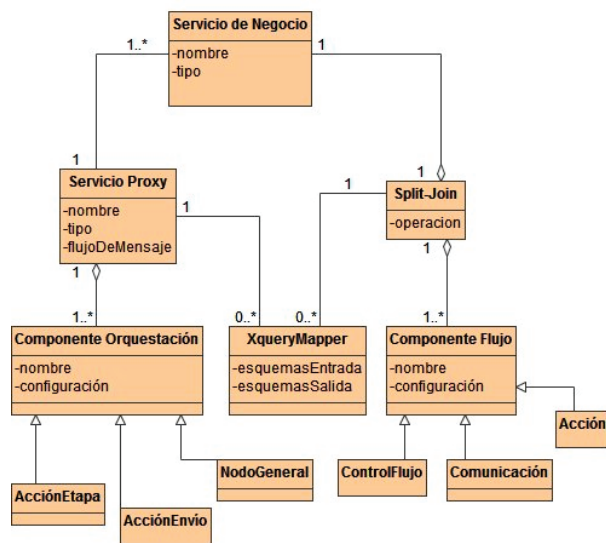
Servicio de Negocio
-nombre
-tipo

1..*
1

1
Servicio Proxy
-nombre
-tipo
-flujoDeMensaje

1
1
Split-Join
-operacion

1
1

1
1..*
Componente Orquestación
-nombre
-configuración

0..*
0..*
XqueryMapper
-esquemasEntrada
-esquemasSalida

1..*
Componente Flujo
-nombre
-configuración

Acción

AcciónEtapa
AcciónEnvio
NodoGeneral
ControlFlujo
Comunicación